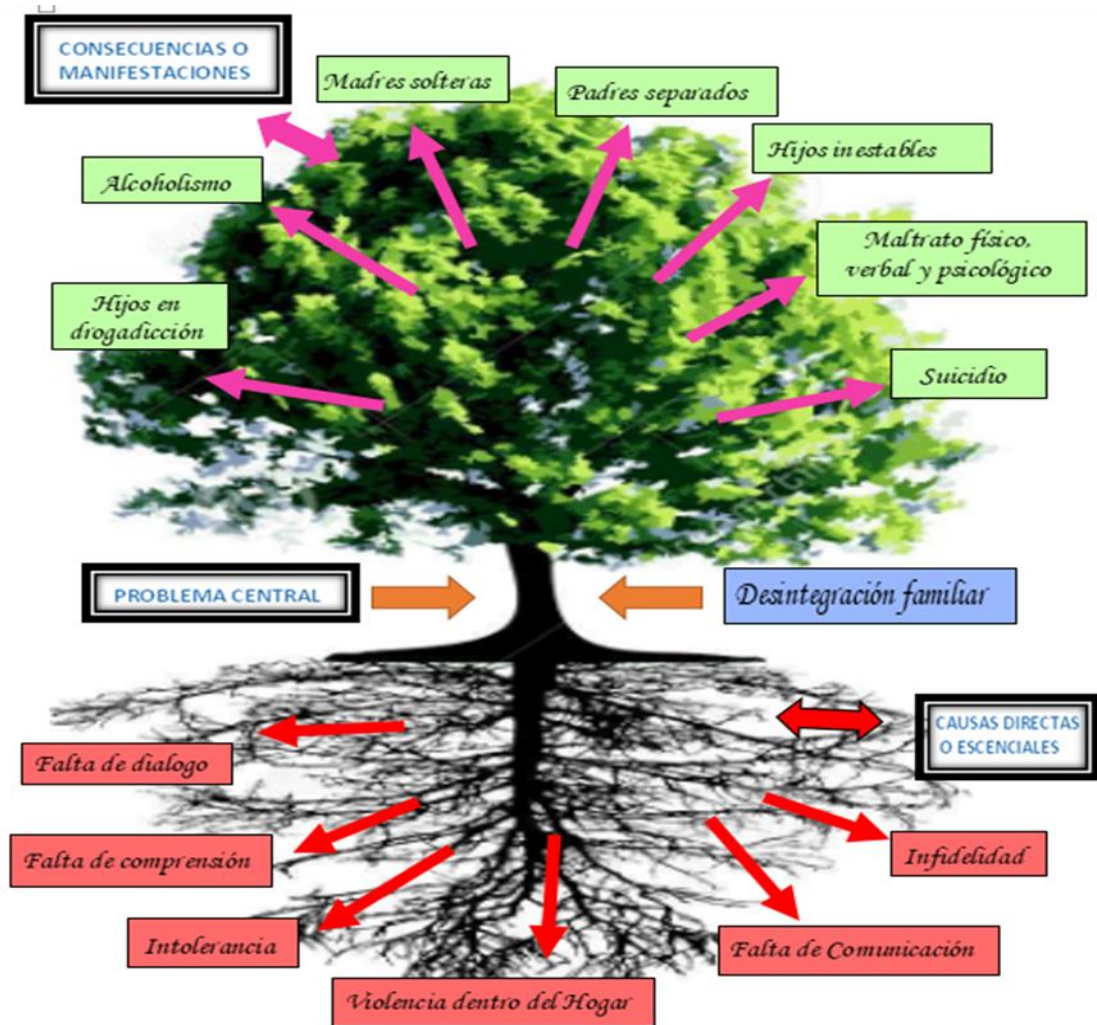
CONSECUENCIAS O MANIFESTACIONES

Madres solteras

Padres separados

Hijos inestables

Alcoholismo

Maltrato físico, verbal y psicológico

Hijos en drogadicción

Suicidio

PROBLEMA CENTRAL

Desintegración familiar

CAUSAS DIRECTAS O ESCENCIALES

Falta de dialogo

Falta de comprensión

Infidelidad

Intolerancia

Falta de Comunicación

Violencia dentro del Hogar